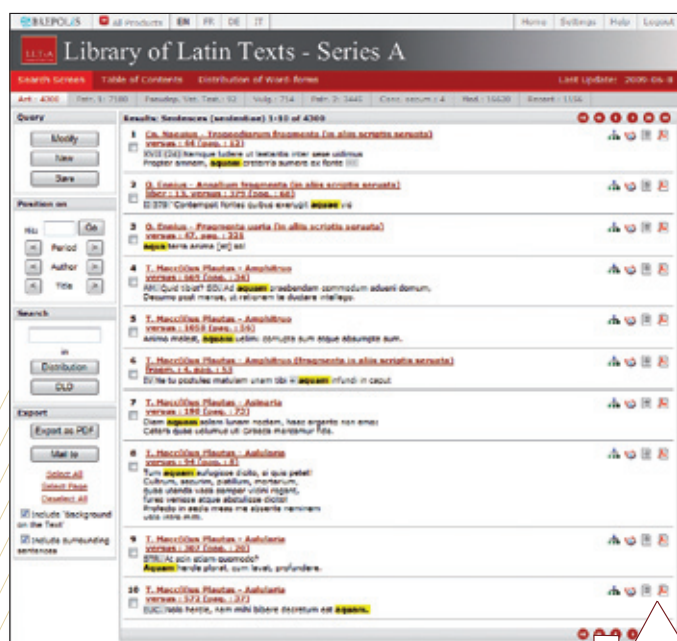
BREPOLIS | All Products | EN | FR | DE | IT | Home | Settings | Help | Logout

Library of Latin Texts - Series A

Search Screen | Table of Contents | Distribution of Word-forms | Last Update: 2009-06-0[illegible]

Ant: 4300 | Patr. 1: 7180 | Pseudep. Vet. Test.: 52 | Vulg.: 714 | Patr. 2: 3445 | Conc. oecum.: 4 | Med.: 15630 | Recent: 1556

Query
Modify
New
Save

Position on
Hit: Go
Period
Author
Title

Search
in
Distribution
DLD

Export
Export as PDF
Mail to
Select All
Select Page
Deselect All
Include 'Background on the Text'
Include surrounding sentences

Results: Sentences (sentential: 1-10 of 4300

1 Cn. Naevius - Tragoediarum fragmenta (in aliis scriptis servata)
versus : 44 (pag.: 13)
XVII (24) Namque ludere ut laetantis inter sese vidimus
Propter amnem, aquam creterris sumere ex fonte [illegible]

2 Q. Ennius - Annalium fragmenta (in aliis scriptis servata)
liber : 15, versus : 375 (pag.: 68)
II 379 Contempsit fontes quibus exerugit aquae vis

3 Q. Ennius - Fragmenta varia (in aliis scriptis servata)
versus : 47, pag.: 223
aqua terra anima [et] sol

4 T. Maccius Plautus - Amphitruo
versus : 669 (pag.: 34)
AM. Quid tibist? SOS. Ad aquam praebendam commodum adveni domum.
Decumo post mense, ut rationem te dictare intellego.

5 T. Maccius Plautus - Amphitruo
versus : 1058 (pag.: 54)
Animo malest, aquam velim: corrupta sum atque absumpta sum.

6 T. Maccius Plautus - Amphitruo (fragmenta in aliis scriptis servata)
fragm. : 4, pag.: 53
IV Ne tu postules matulam unam tibi aquai infundi in caput.

7 T. Maccius Plautus - Asinaria
versus : 198 (pag.: 73)
Diem aquam solem lunam noctem, haec argento non emo:
Cetera quae volumus uti Graeca mercamur fide.

8 T. Maccius Plautus - Aulularia
versus : 94 (pag.: 83)
Tum aquam aufugisse dicito, si quis petet:
Cultrum, securim, pistillum, mortarium,
Quae utenda vasa semper vicini rogant,
Fures venisse atque abstulisse dicito.
Profecto in aedis meas me absente neminem
Volo intro mitti.

9 T. Maccius Plautus - Aulularia
versus : 302 (pag.: 90)
STR. At scin etiam quomodo?
Aquam hercle plorat, cum lavat, profundere.

10 T. Maccius Plautus - Aulularia
versus : 572 (pag.: 97)
EUC. Nolo hercle, nam mihi bibere decretum est aquam.